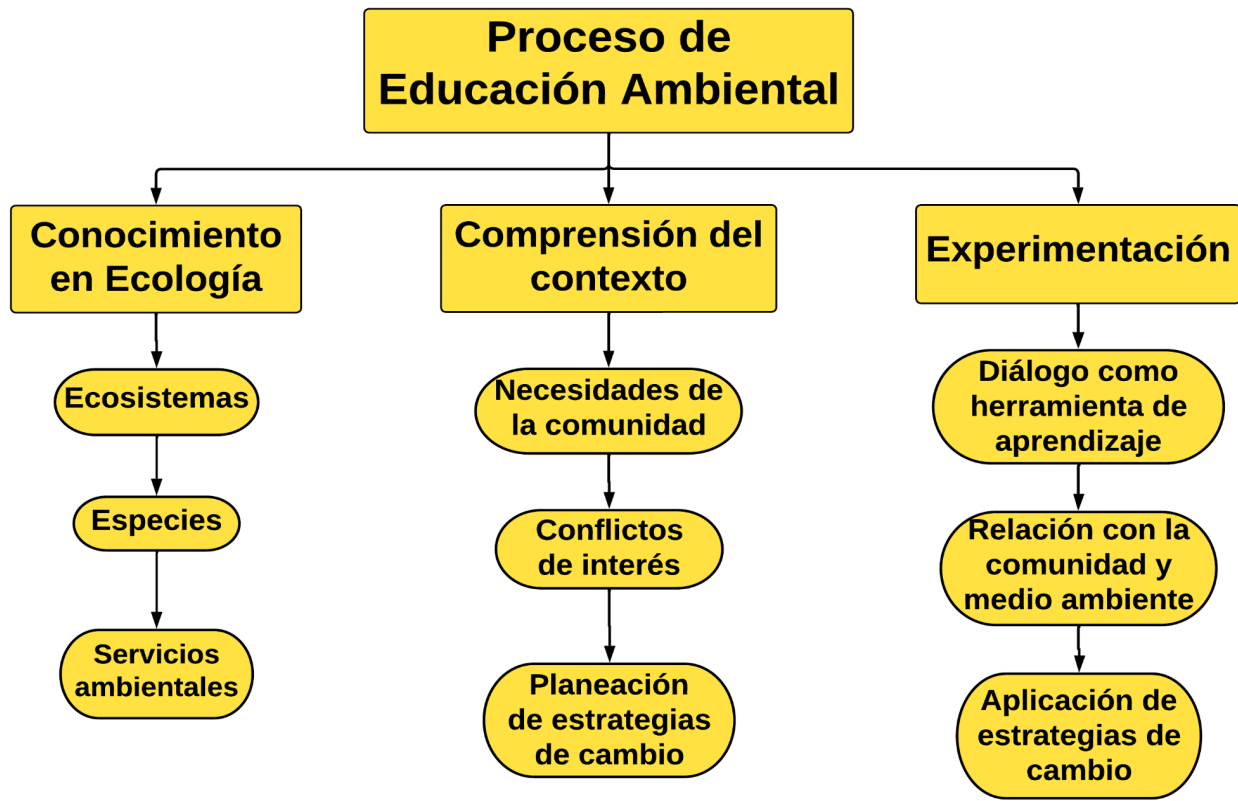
Proceso de Educación Ambiental

Conocimiento en Ecología

Ecosistemas

Especies

Servicios ambientales

Comprensión del contexto

Necesidades de la comunidad

Conflictos de interés

Planeación de estrategias de cambio

Experimentación

Diálogo como herramienta de aprendizaje

Relación con la comunidad y medio ambiente

Aplicación de estrategias de cambio